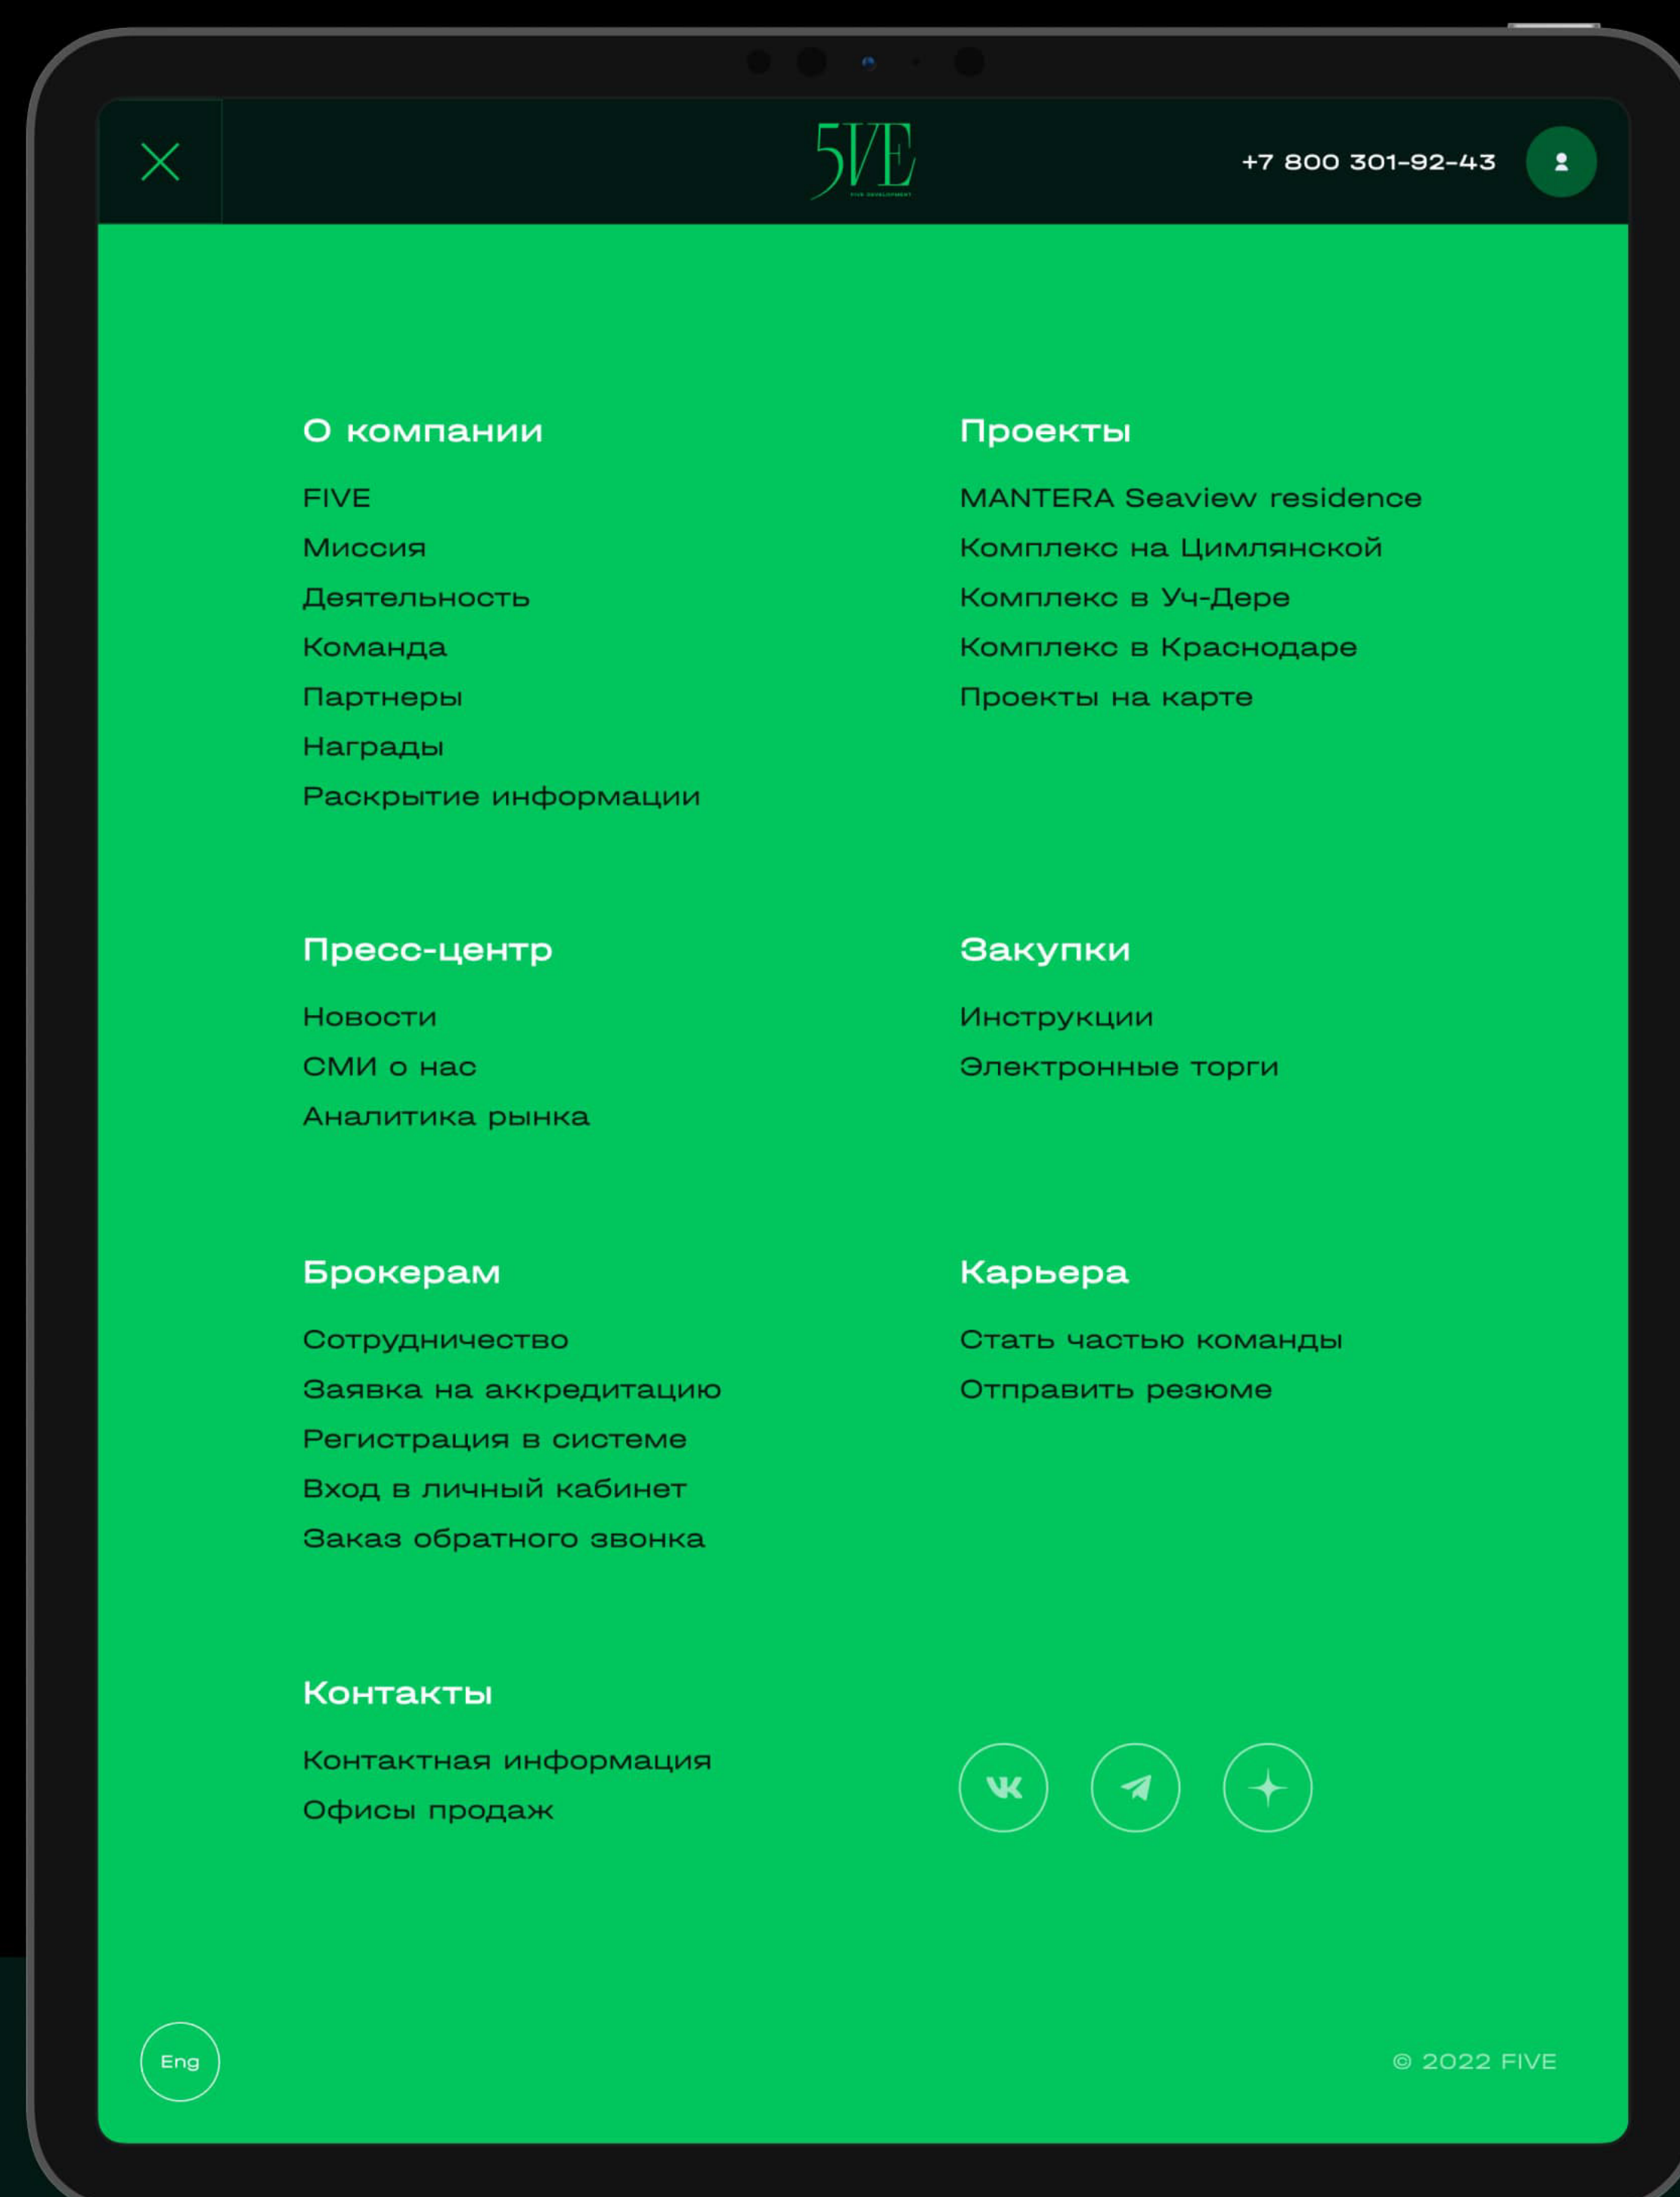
5IVE

+7 800 301-92-43

О компании

FIVE
Миссия
Деятельность
Команда
Партнеры
Награды
Раскрытие информации

Проекты

MANTERA Seaview residence
Комплекс на Цимлянской
Комплекс в Уч-Дере
Комплекс в Краснодаре
Проекты на карте

Пресс-центр

Новости
СМИ о нас
Аналитика рынка

Закупки

Инструкции
Электронные торги

Брокерам

Сотрудничество
Заявка на аккредитацию
Регистрация в системе
Вход в личный кабинет
Заказ обратного звонка

Карьера

Стать частью команды
Отправить резюме

Контакты

Контактная информация
Офисы продаж

Eng

© 2022 FIVE